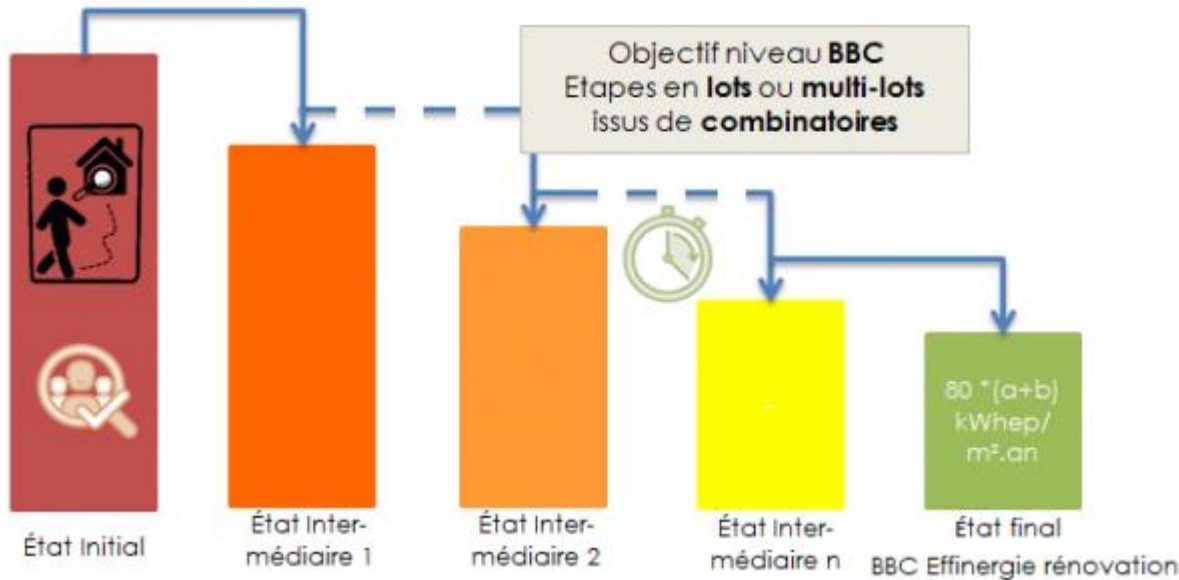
Objectif niveau **BBC**
Etapes en **lots** ou **multi-lots** issus de **combinatoires**

80 *(a+b) kWhep/ m².an

État Initial

État Intermédiaire 1

État Intermédiaire 2

État Intermédiaire n

État final
BBC Effinergie rénovation